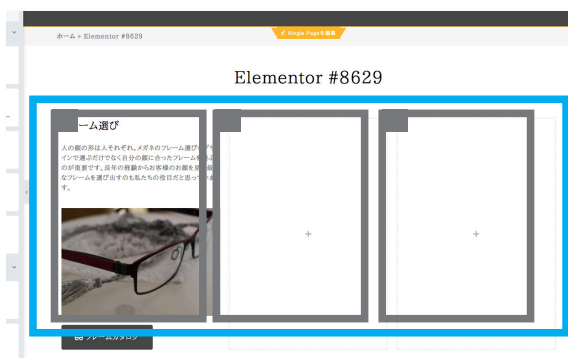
ホーム » Elementor #8629

Single Pageを編集

Elementor #8629

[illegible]ーム選び

人の顔の形は人それぞれ。メガネのフレーム選び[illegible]インで選ぶだけでなく自分の顔に合ったフレームを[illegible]のが重要です。長年の経験からお客様のお顔を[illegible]なフレームを選び出すのも私たちの役目だと思っ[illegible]す。

+

+

フレームカタログ